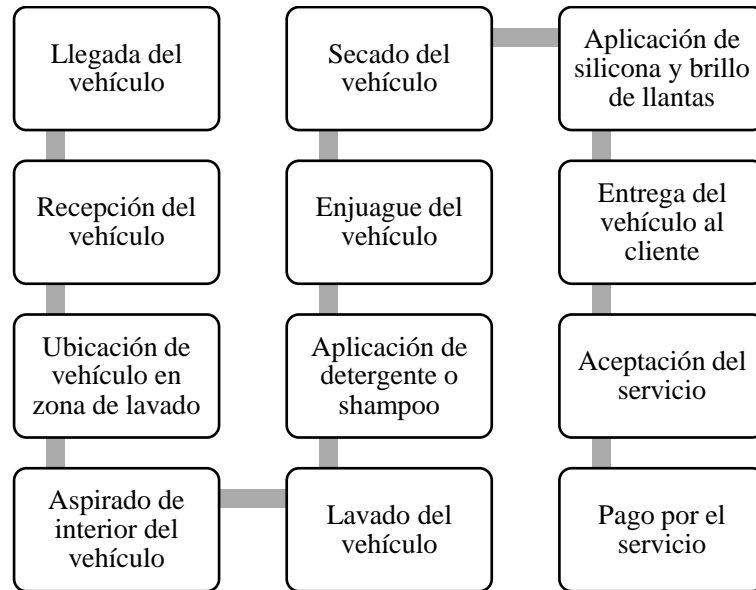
Llegada del vehículo

Recepción del vehículo

Ubicación de vehículo en zona de lavado

Aspirado de interior del vehículo

Lavado del vehículo

Aplicación de detergente o shampoo

Enjuague del vehículo

Secado del vehículo

Aplicación de silicona y brillo de llantas

Entrega del vehículo al cliente

Aceptación del servicio

Pago por el servicio